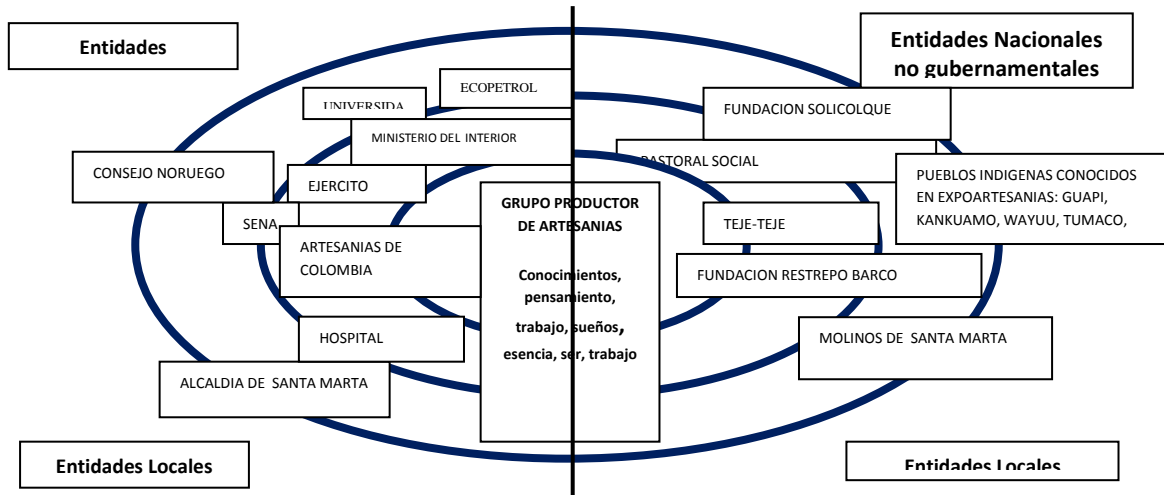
Entidades

Entidades Nacionales no gubernamentales

ECOPETROL

UNIVERSIDA

MINISTERIO DEL INTERIOR

FUNDACION SOLICOLQUE

PASTORAL SOCIAL

CONSEJO NORUEGO

EJERCITO

PUEBLOS INDIGENAS CONOCIDOS EN EXPOARTESANIAS: GUAPI, KANKUAMO, WAYUU, TUMACO,

SENA

GRUPO PRODUCTOR DE ARTESANIAS

Conocimientos, pensamiento, trabajo, sueños, esencia, ser, trabajo

TEJE-TEJE

ARTESANIAS DE COLOMBIA

FUNDACION RESTREPO BARCO

HOSPITAL

MOLINOS DE SANTA MARTA

ALCALDIA DE SANTA MARTA

Entidades Locales

Entidades Locales